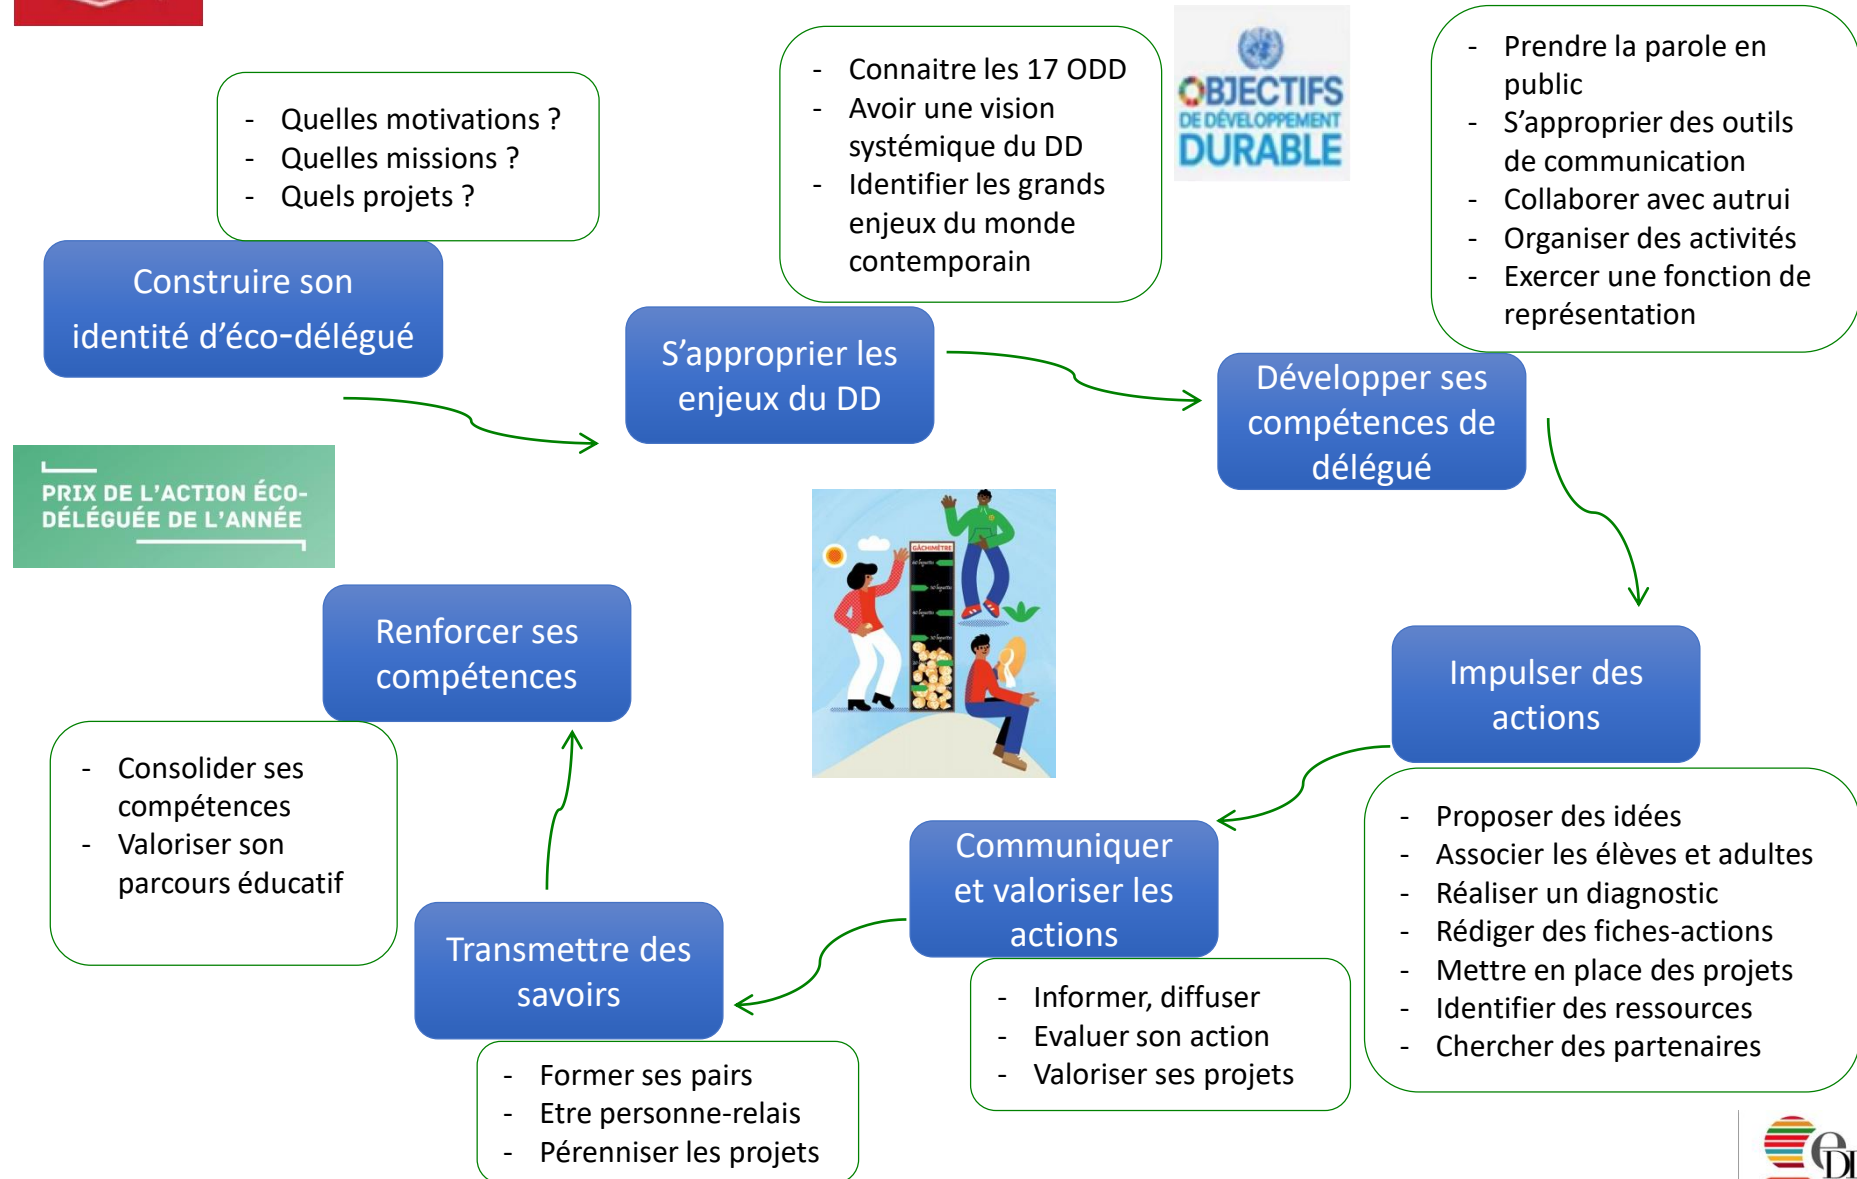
- Quelles motivations ?
- Quelles missions ?
- Quels projets ?

Construire son identité d'éco-délégué

- Connaitre les 17 ODD
- Avoir une vision systémique du DD
- Identifier les grands enjeux du monde contemporain

OBJECTIFS DE DÉVELOPPEMENT DURABLE

- Prendre la parole en public
- S'approprier des outils de communication
- Collaborer avec autrui
- Organiser des activités
- Exercer une fonction de représentation

S'approprier les enjeux du DD

Développer ses compétences de délégué

PRIX DE L'ACTION ÉCO-DÉLÉGUÉE DE L'ANNÉE

GÂCHIMÈTRE

Renforcer ses compétences

Impulser des actions

- Consolider ses compétences
- Valoriser son parcours éducatif

- Proposer des idées
- Associer les élèves et adultes
- Réaliser un diagnostic
- Rédiger des fiches-actions
- Mettre en place des projets
- Identifier des ressources
- Chercher des partenaires

Communiquer et valoriser les actions

Transmettre des savoirs

- Informer, diffuser
- Evaluer son action
- Valoriser ses projets

- Former ses pairs
- Etre personne-relais
- Pérenniser les projets

eDD